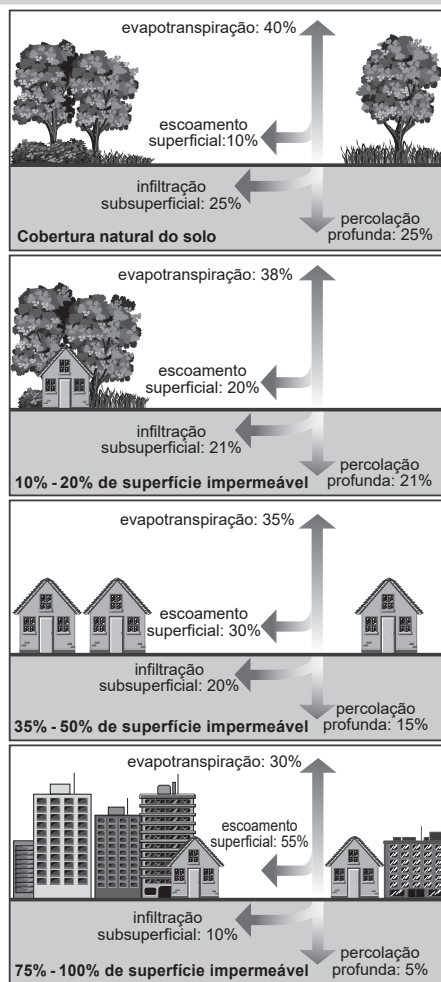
evapotranspiração: 40%

escoamento superficial:10%

infiltração subsuperficial: 25%

percolação profunda: 25%

Cobertura natural do solo

evapotranspiração: 38%

escoamento superficial: 20%

infiltração subsuperficial: 21%

percolação profunda: 21%

10% - 20% de superfície impermeável

evapotranspiração: 35%

escoamento superficial: 30%

infiltração subsuperficial: 20%

percolação profunda: 15%

35% - 50% de superfície impermeável

evapotranspiração: 30%

escoamento superficial: 55%

infiltração subsuperficial: 10%

percolação profunda: 5%

75% - 100% de superfície impermeável